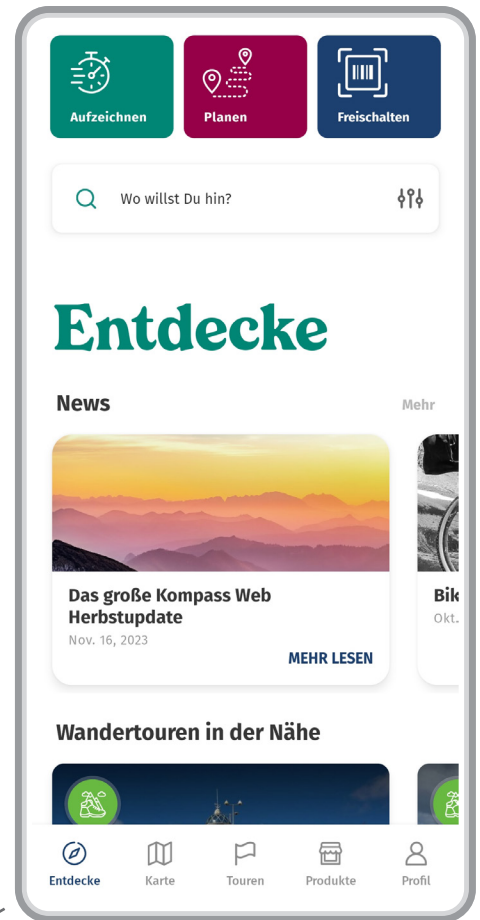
Aufzeichnen

Planen

Freischalten

Wo willst Du hin?

Entdecke

News

Mehr

Das große Kompass Web Herbstupdate

Nov. 16, 2023

MEHR LESEN

Bik

Okt.

Wandertouren in der Nähe

Entdecke

Karte

Touren

Produkte

Profil